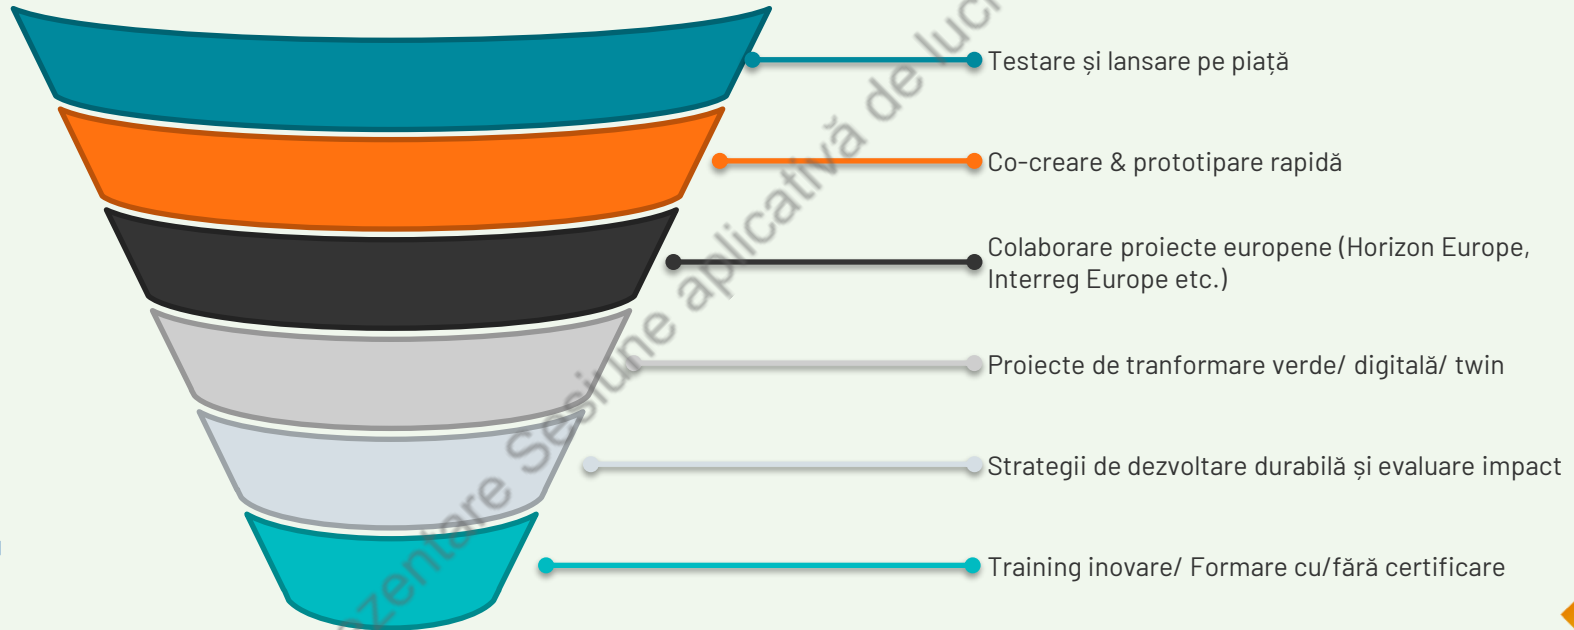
Testare și lansare pe piață

Co-creare & prototipare rapidă

Colaborare proiecte europene (Horizon Europe, Interreg Europe etc.)

Proiecte de tranformare verde/ digitală/ twin

Strategii de dezvoltare durabilă și evaluare impact

Training inovare/ Formare cu/fără certificare

zentare Sesiune aplicativă de luc